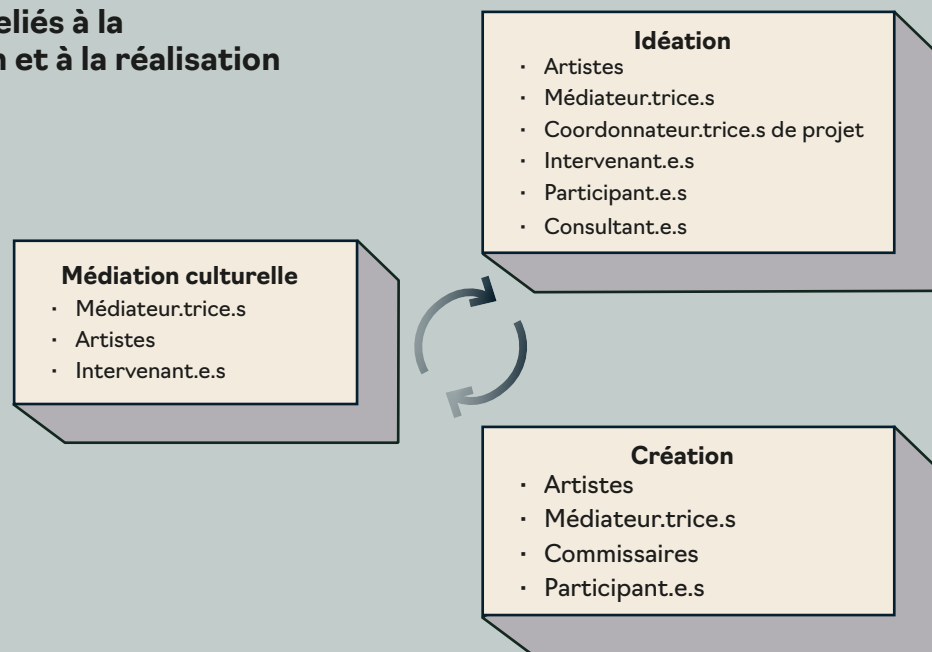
eliés à la
n et à la réalisation

**Idéation**
- Artistes
- Médiateur.trice.s
- Coordonnateur.trice.s de projet
- Intervenant.e.s
- Participant.e.s
- Consultant.e.s

**Médiation culturelle**
- Médiateur.trice.s
- Artistes
- Intervenant.e.s

**Création**
- Artistes
- Médiateur.trice.s
- Commissaires
- Participant.e.s